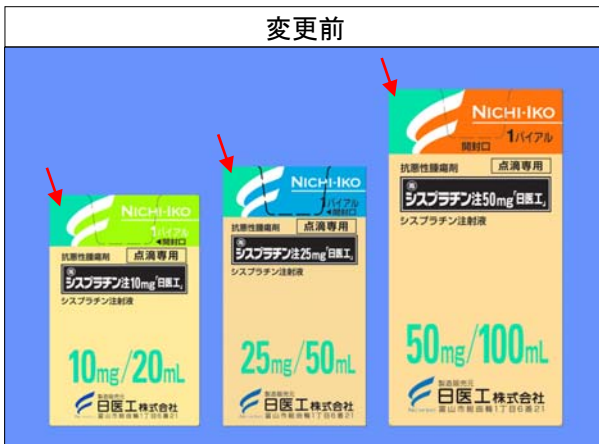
変更前

NICHI-IKO
1バイアル
◀開封口
抗悪性腫瘍剤
点滴専用
劇
シスプラチン注10mg「日医工」
シスプラチン注射液
10mg/20mL
製造販売元
日医工株式会社
富山市総曲輪1丁目6番21

NICHI-IKO
1バイアル
◀開封口
抗悪性腫瘍剤
点滴専用
劇
シスプラチン注25mg「日医工」
シスプラチン注射液
25mg/50mL
製造販売元
日医工株式会社
富山市総曲輪1丁目6番21

NICHI-IKO
1バイアル
開封口
抗悪性腫瘍剤
点滴専用
劇
シスプラチン注50mg「日医工」
シスプラチン注射液
50mg/100mL
製造販売元
日医工株式会社
富山市総曲輪1丁目6番21